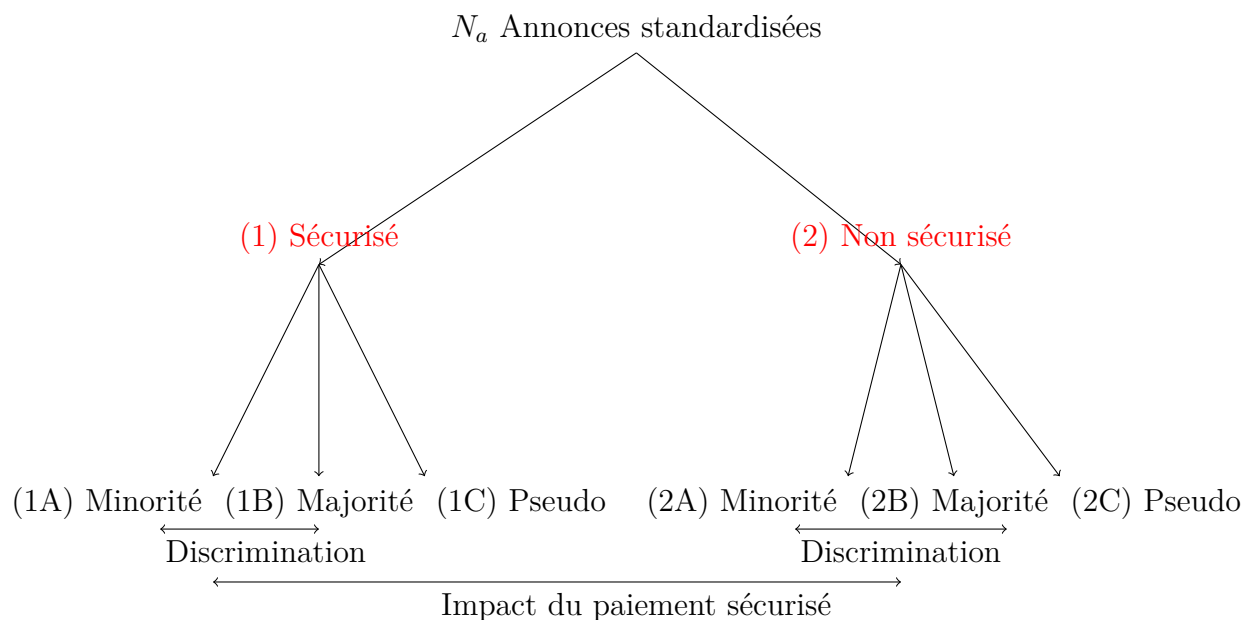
$N_a$ Annonces standardisées

(1) Sécurisé

(2) Non sécurisé

(1A) Minorité (1B) Majorité (1C) Pseudo

(2A) Minorité (2B) Majorité (2C) Pseudo

Discrimination

Discrimination

Impact du paiement sécurisé